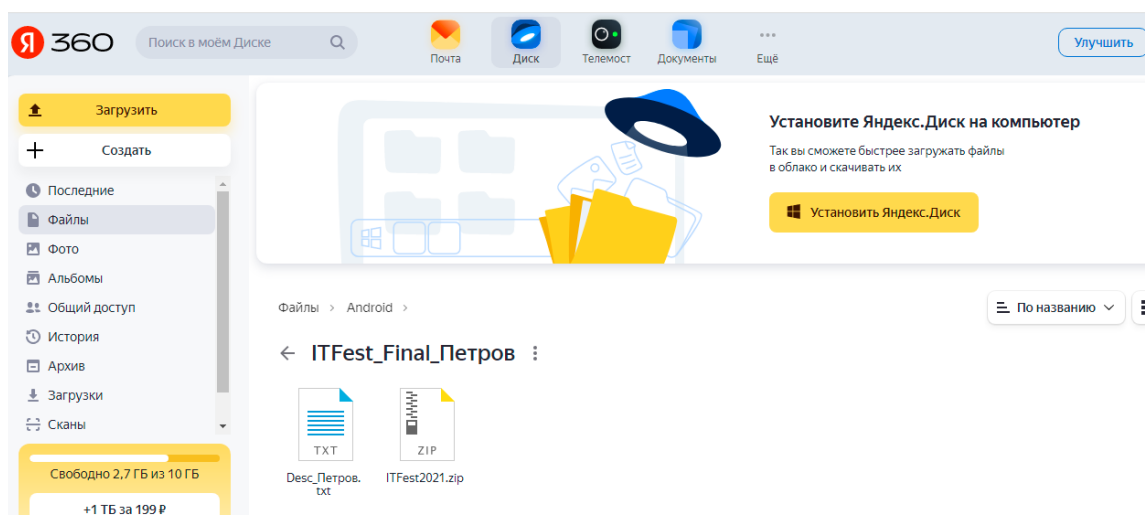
Я 360

Поиск в моём Диске

Почта
Диск
Телемост
Документы
Ещё

Улучшить

Загрузить
Создать

Последние
Файлы
Фото
Альбомы
Общий доступ
История
Архив
Загрузки
Сканы

Свободно 2,7 ГБ из 10 ГБ

+1 ТБ за 199 ₽

Установите Яндекс.Диск на компьютер

Так вы сможете быстрее загружать файлы в облако и скачивать их

Установить Яндекс.Диск

Файлы › Android ›

По названию

← ITFest_Final_Петров

TXT
Desc_Петров.txt

ZIP
ITFest2021.zip